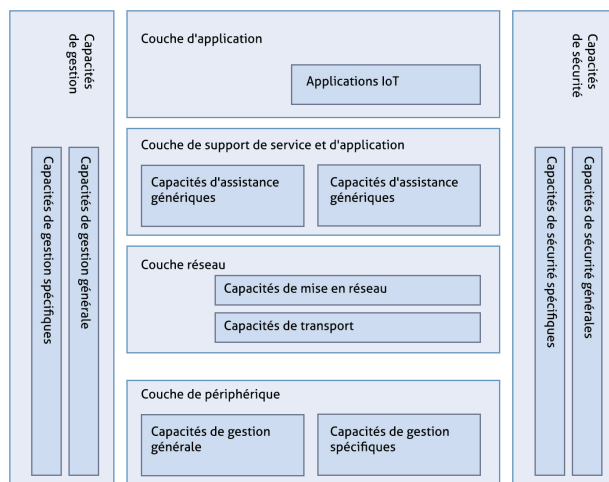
Capacités de gestion

Capacités de gestion générale

Capacités de gestion spécifiques

Couche d'application

Applications IoT

Couche de support de service et d'application

Capacités d'assistance génériques

Capacités d'assistance génériques

Couche réseau

Capacités de mise en réseau

Capacités de transport

Couche de périphérique

Capacités de gestion générale

Capacités de gestion spécifiques

Capacités de sécurité

Capacités de sécurité générales

Capacités de sécurité spécifiques